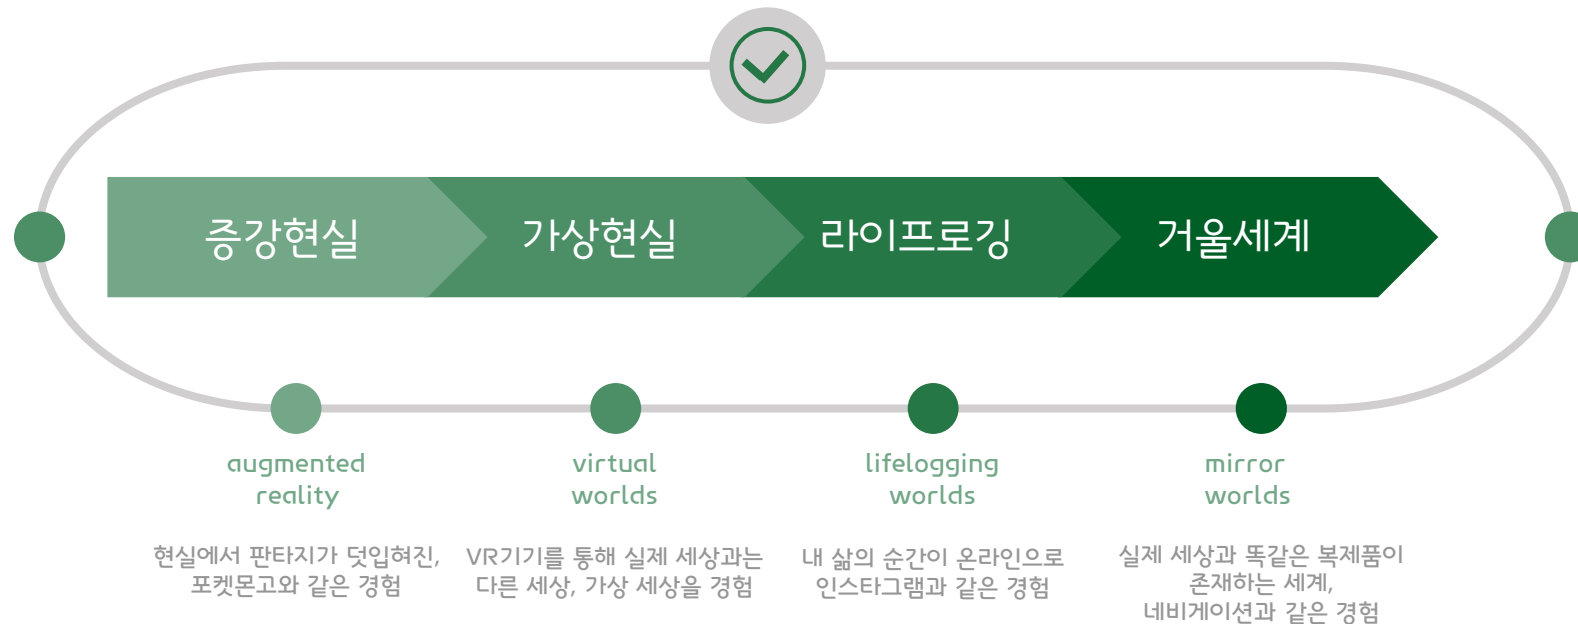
증강현실
가상현실
라이프로깅
거울세계

augmented reality
현실에서 판타지가 덧입혀진, 포켓몬고와 같은 경험

virtual worlds
VR기기를 통해 실제 세상과는 다른 세상, 가상 세상을 경험

lifelogging worlds
내 삶의 순간이 온라인으로 인스타그램과 같은 경험

mirror worlds
실제 세상과 똑같은 복제품이 존재하는 세계, 네비게이션과 같은 경험